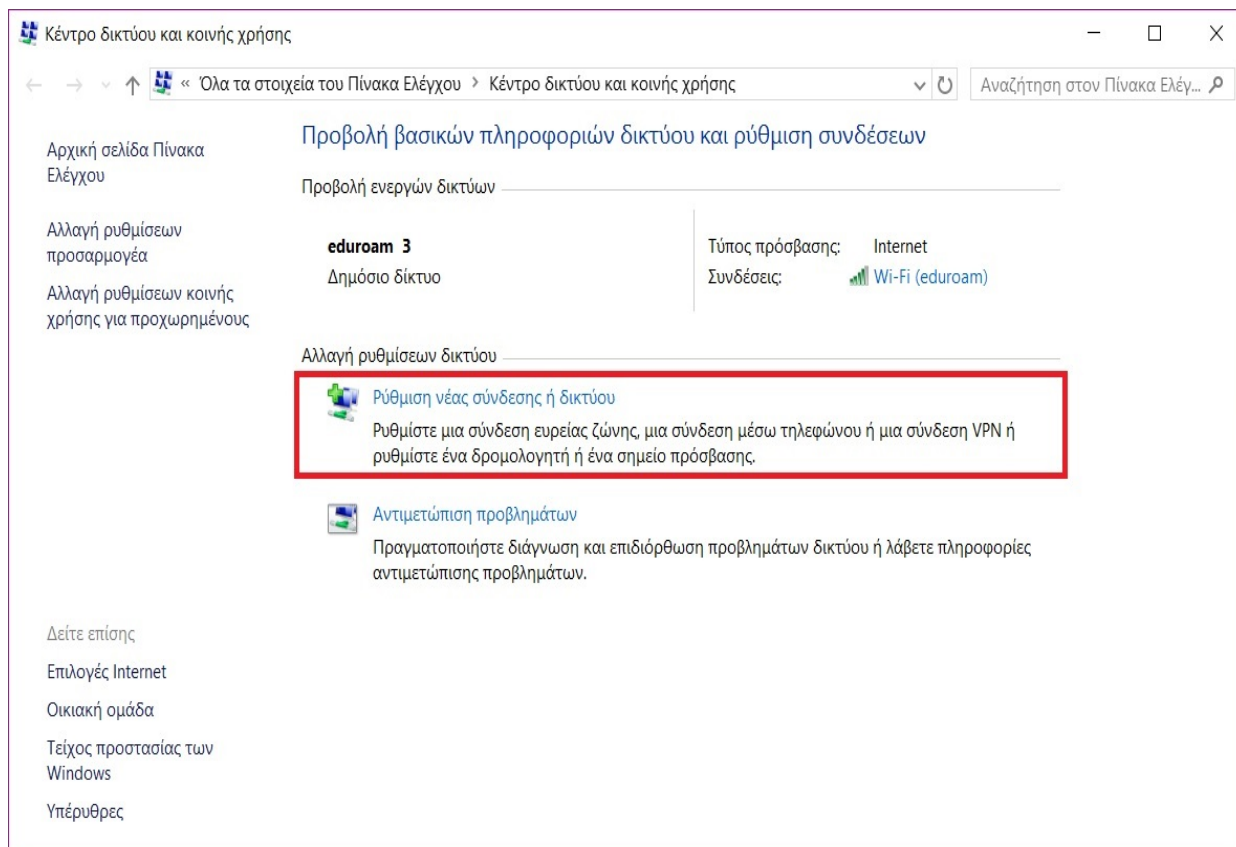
Κέντρο δικτύου και κοινής χρήσης

« Όλα τα στοιχεία του Πίνακα Ελέγχου > Κέντρο δικτύου και κοινής χρήσης

Αναζήτηση στον Πίνακα Ελέγ...

Αρχική σελίδα Πίνακα Ελέγχου

Αλλαγή ρυθμίσεων προσαρμογέα

Αλλαγή ρυθμίσεων κοινής χρήσης για προχωρημένους

Προβολή βασικών πληροφοριών δικτύου και ρύθμιση συνδέσεων

Προβολή ενεργών δικτύων

eduroam 3
Δημόσιο δίκτυο

Τύπος πρόσβασης: Internet
Συνδέσεις: Wi-Fi (eduroam)

Αλλαγή ρυθμίσεων δικτύου

Ρύθμιση νέας σύνδεσης ή δικτύου
Ρυθμίστε μια σύνδεση ευρείας ζώνης, μια σύνδεση μέσω τηλεφώνου ή μια σύνδεση VPN ή ρυθμίστε ένα δρομολογητή ή ένα σημείο πρόσβασης.

Αντιμετώπιση προβλημάτων
Πραγματοποιήστε διάγνωση και επιδιόρθωση προβλημάτων δικτύου ή λάβετε πληροφορίες αντιμετώπισης προβλημάτων.

Δείτε επίσης

Επιλογές Internet

Οικιακή ομάδα

Τείχος προστασίας των Windows

Υπέρυθρες